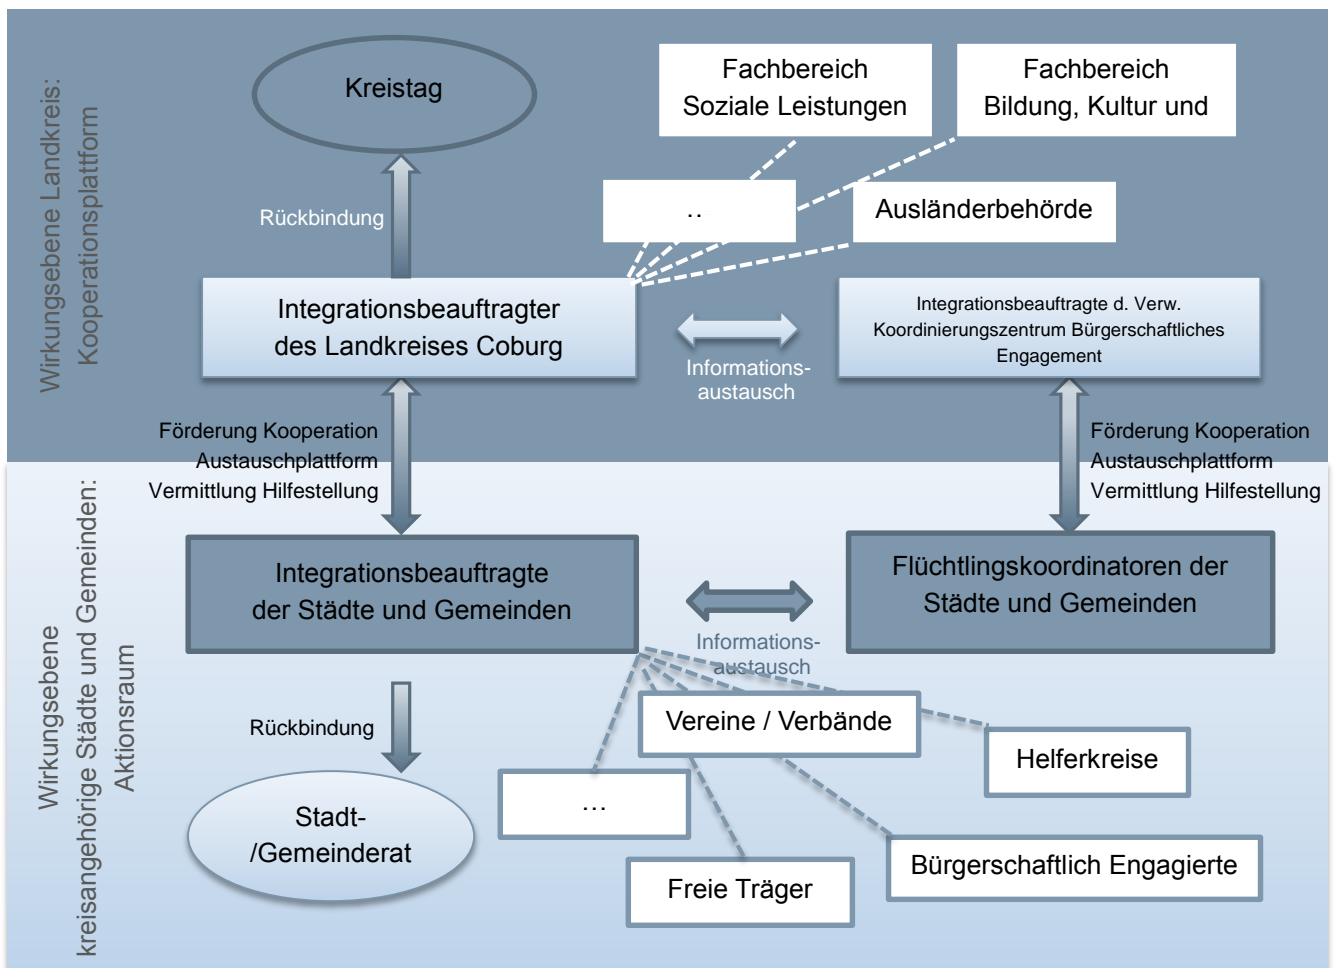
Wirkungsebene Landkreis:
Kooperationsplattform

Kreistag

Fachbereich
Soziale Leistungen

Fachbereich
Bildung, Kultur und

..

Ausländerbehörde

Rückbindung

Integrationsbeauftragter
des Landkreises Coburg

Informations-
austausch

Integrationsbeauftragte d. Verw.
Koordinierungszentrum Bürgerschaftliches Engagement

Förderung Kooperation
Austauschplattform
Vermittlung Hilfestellung

Förderung Kooperation
Austauschplattform
Vermittlung Hilfestellung

Wirkungsebene
kreisangehörige Städte und Gemeinden:
Aktionsraum

Integrationsbeauftragte
der Städte und Gemeinden

Flüchtlingskoordinatoren der
Städte und Gemeinden

Informations-
austausch

Rückbindung

Vereine / Verbände

Helferkreise

...

Stadt-
/Gemeinderat

Freie Träger

Bürgerschaftlich Engagierte